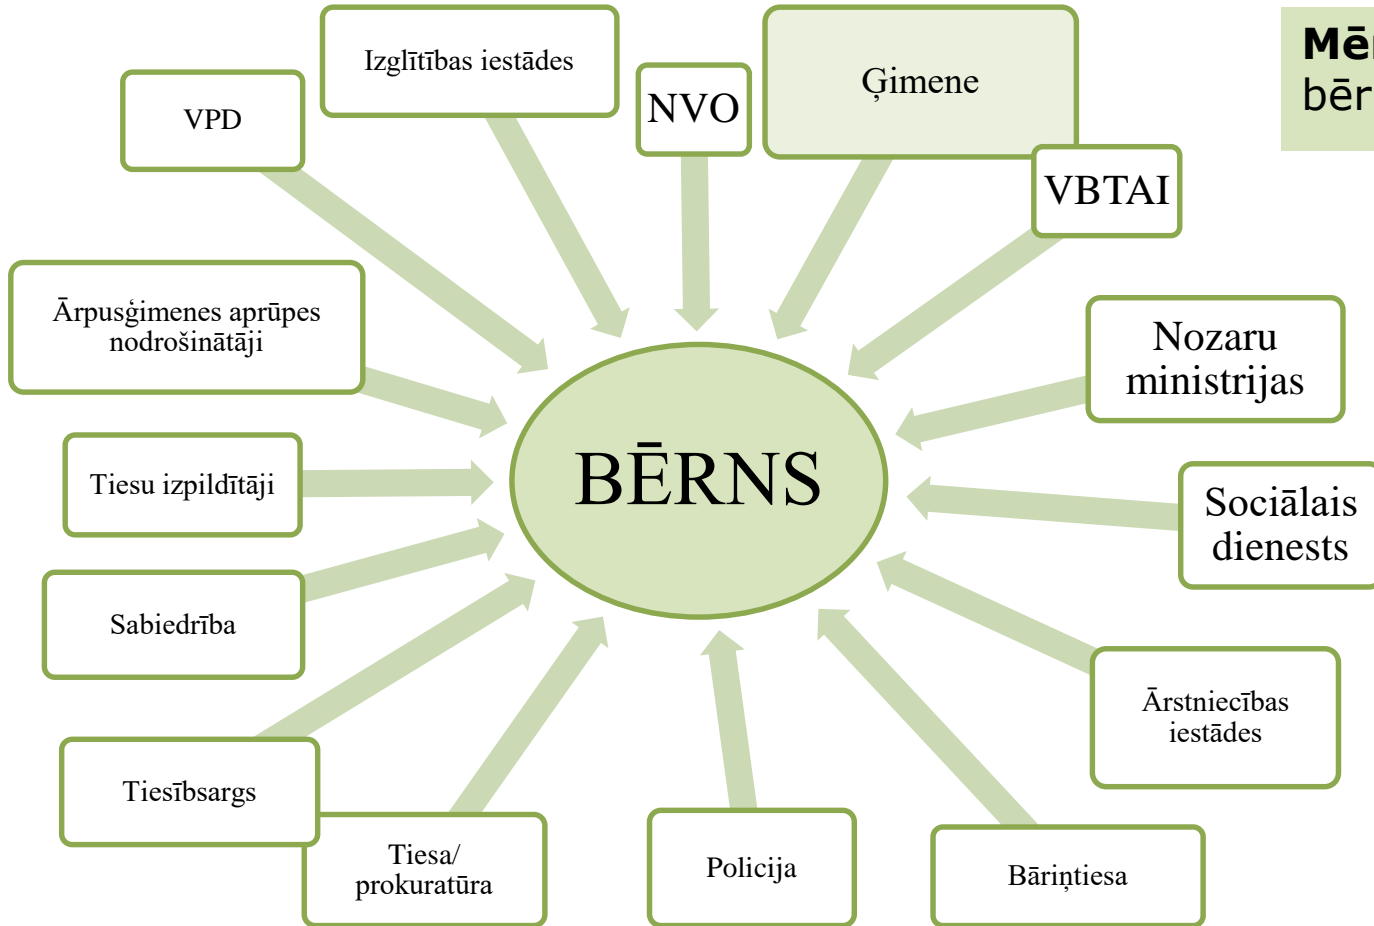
Izglītības iestādes

VPD

NVO

Ģimene

VBTAI

Mē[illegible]
bēr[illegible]

Ārpusģimenes aprūpes nodrošinātāji

Nozaru ministrijas

BĒRNS

Tiesu izpildītāji

Sociālais dienests

Sabiedrība

Ārstniecības iestādes

Tiesībsargs

Tiesa/ prokuratūra

Policija

Bāriņtiesa